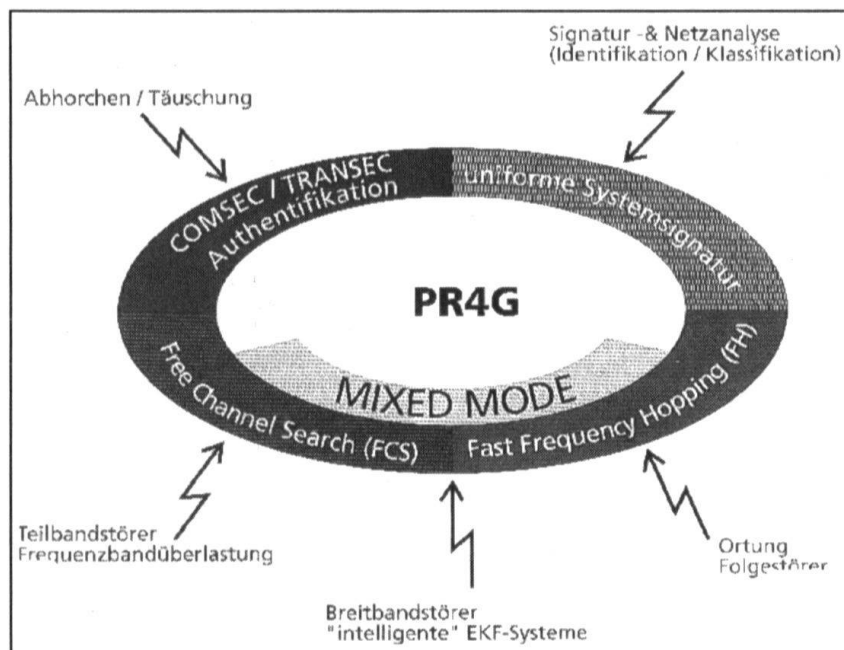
Signatur -& Netzanalyse
(Identifikation / Klassifikation)

Abhorchen / Täuschung

COMSEC / TRANSEC
Authentifikation

uniforme Systemsignatur

PR4G

MIXED MODE

Free Channel Search (FCS)

Fast Frequency Hopping (FH)

Teilbandstörer
Frequenzbandüberlastung

Breitbandstörer
"intelligente" EKF-Systeme

Ortung
Folgestörer